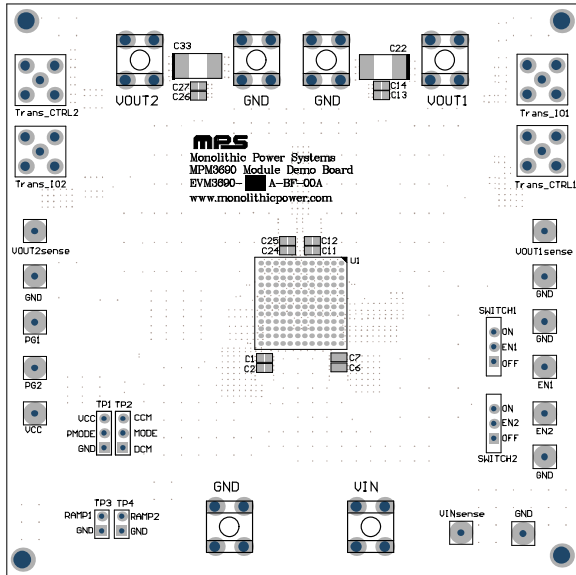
C33
C22
C27
C26
C14
C13
VOUT2
GND
GND
VOUT1
Trans_CTRL2
Trans_IO1
MPS
Monolithic Power Systems
MPM3690 Module Demo Board
EVM3690-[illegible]A-BF-00A
www.monolithicpower.com
Trans_IO2
Trans_CTRL1
C25
C24
C12
C11
U1
VOUT2sense
VOUT1sense
GND
GND
SWITCH1
PG1
ON
EN1
OFF
GND
C1
C2
C7
C6
PG2
EN1
ON
EN2
OFF
VCC
EN2
TP1
TP2
VCC
CCM
PMODE
MODE
GND
DCM
SWITCH2
GND
GND
VIN
TP3
TP4
RAMP1
RAMP2
GND
GND
VINsense
GND